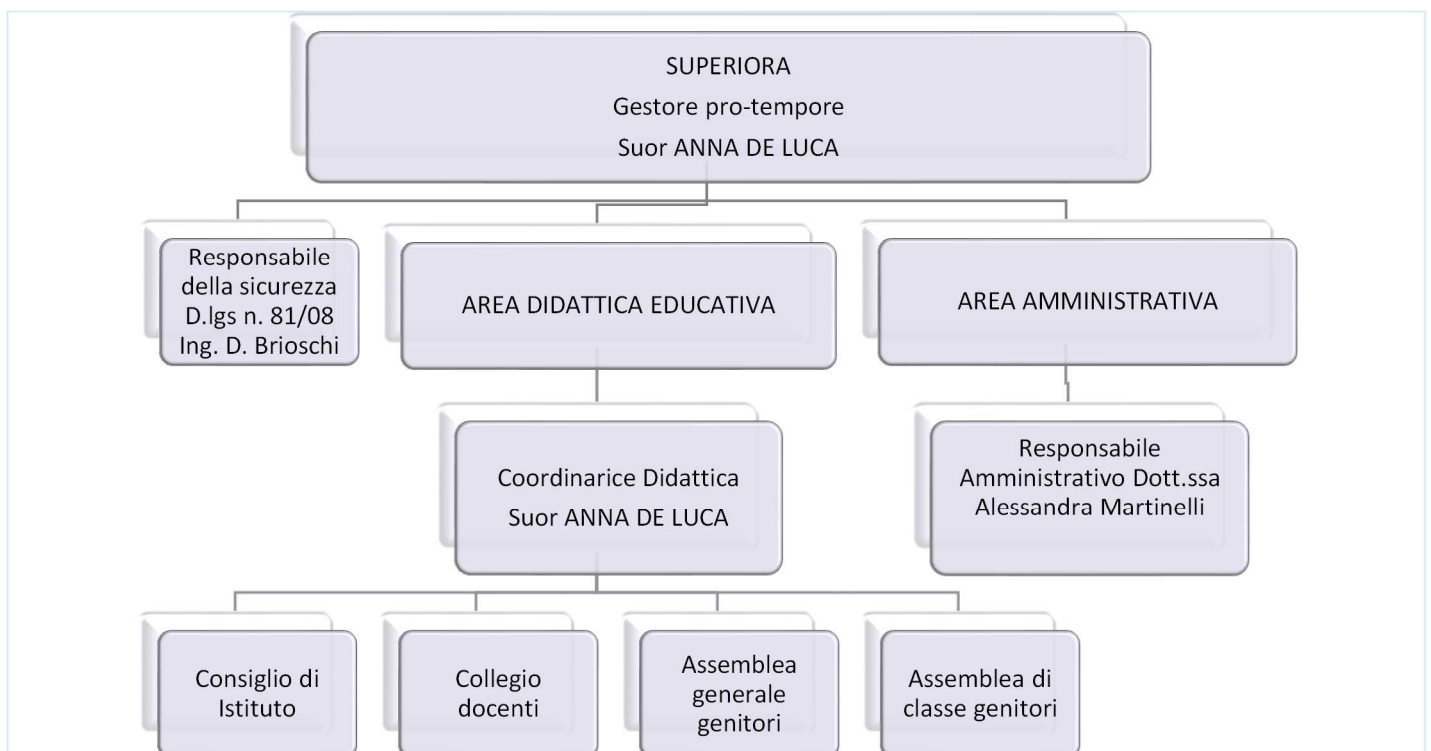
SUPERIORA
Gestore pro-tempore
Suor ANNA DE LUCA

Responsabile della sicurezza D.lgs n. 81/08 Ing. D. Brioschi

AREA DIDATTICA EDUCATIVA

AREA AMMINISTRATIVA

Coordinarice Didattica
Suor ANNA DE LUCA

Responsabile Amministrativo Dott.ssa Alessandra Martinelli

Consiglio di Istituto

Collegio docenti

Assemblea generale genitori

Assemblea di classe genitori